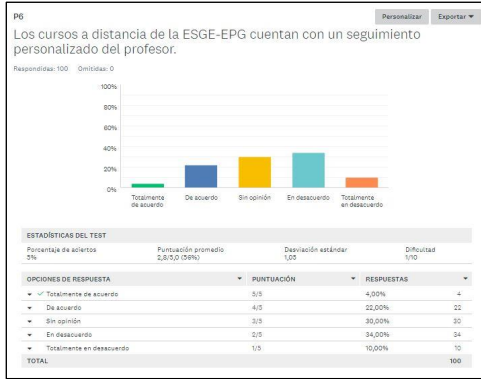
P6

Personalizar Exportar ▼

Los cursos a distancia de la ESGE-EPG cuentan con un seguimiento personalizado del profesor.

Respondidas: 100 Omitidas: 0

100%
80%
60%
40%
20%
0%

Totalmente de acuerdo
De acuerdo
Sin opinión
En desacuerdo
Totalmente en desacuerdo

ESTADÍSTICAS DEL TEST

| Porcentaje de aciertos | Puntuación promedio | Desviación estándar | Dificultad |
|---|---|---|---|
| 5% | 2,8/5,0 (56%) | 1,05 | 1/10 |

| OPCIONES DE RESPUESTA ▼ | PUNTUACIÓN ▼ | RESPUESTAS ▼ | |
|---|---|---|---|
| ▼ ✓ Totalmente de acuerdo | 5/5 | 4,00% | 4 |
| ▼ De acuerdo | 4/5 | 22,00% | 22 |
| ▼ Sin opinión | 3/5 | 30,00% | 30 |
| ▼ En desacuerdo | 2/5 | 34,00% | 34 |
| ▼ Totalmente en desacuerdo | 1/5 | 10,00% | 10 |
| TOTAL | | | 100 |